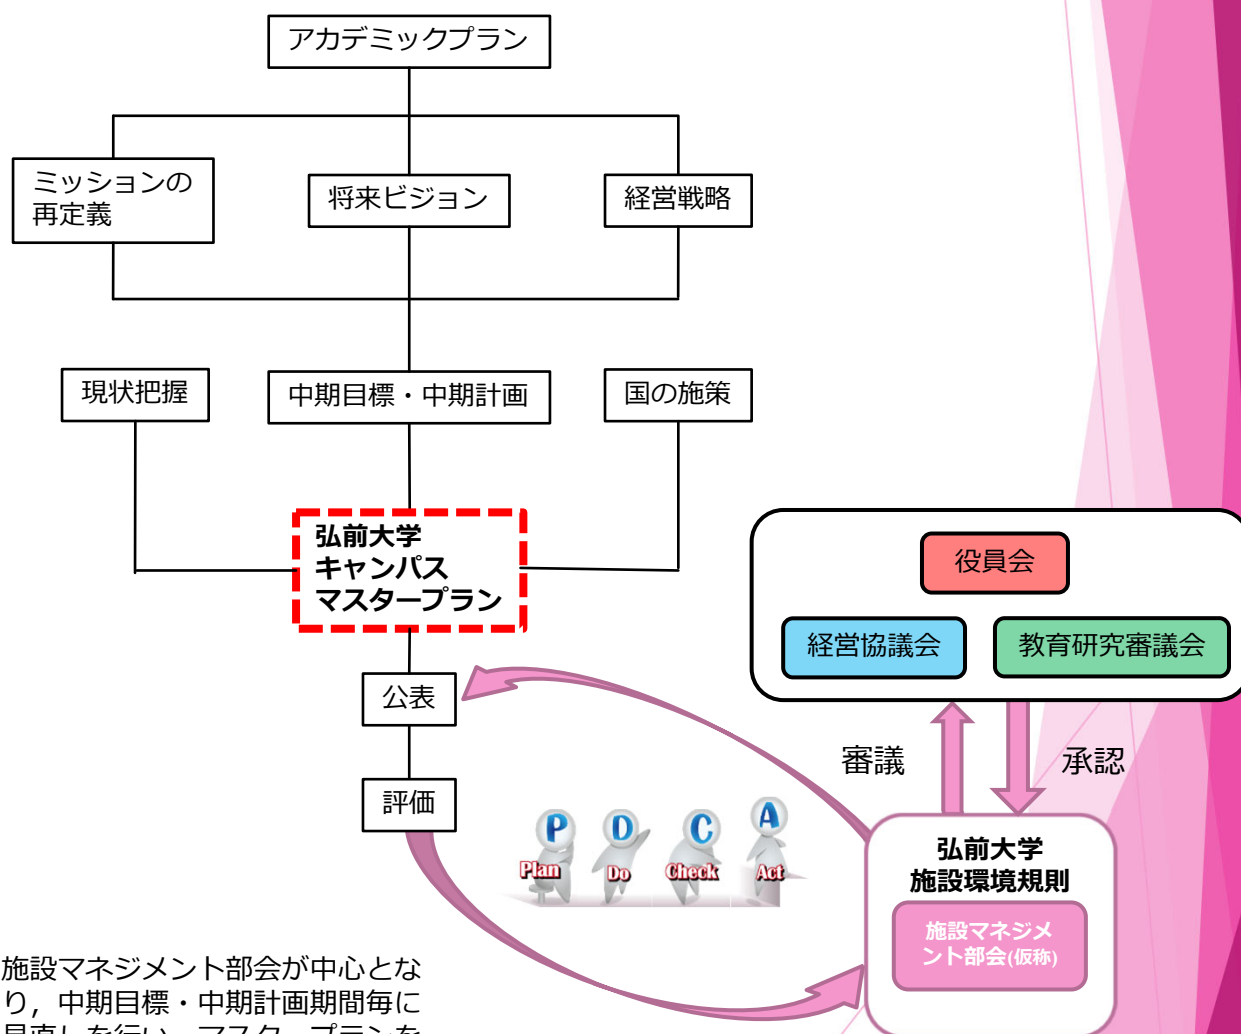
アカデミックプラン

ミッションの再定義

将来ビジョン

経営戦略

現状把握

中期目標・中期計画

国の施策

弘前大学
キャンパス
マスタープラン

役員会

経営協議会

教育研究審議会

公表

審議

承認

評価

P
Plan
D
Do
C
Check
A
Act

弘前大学
施設環境規則

施設マネジメント部会(仮称)

施設マネジメント部会が中心となり，中期目標・中期計画期間毎に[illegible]